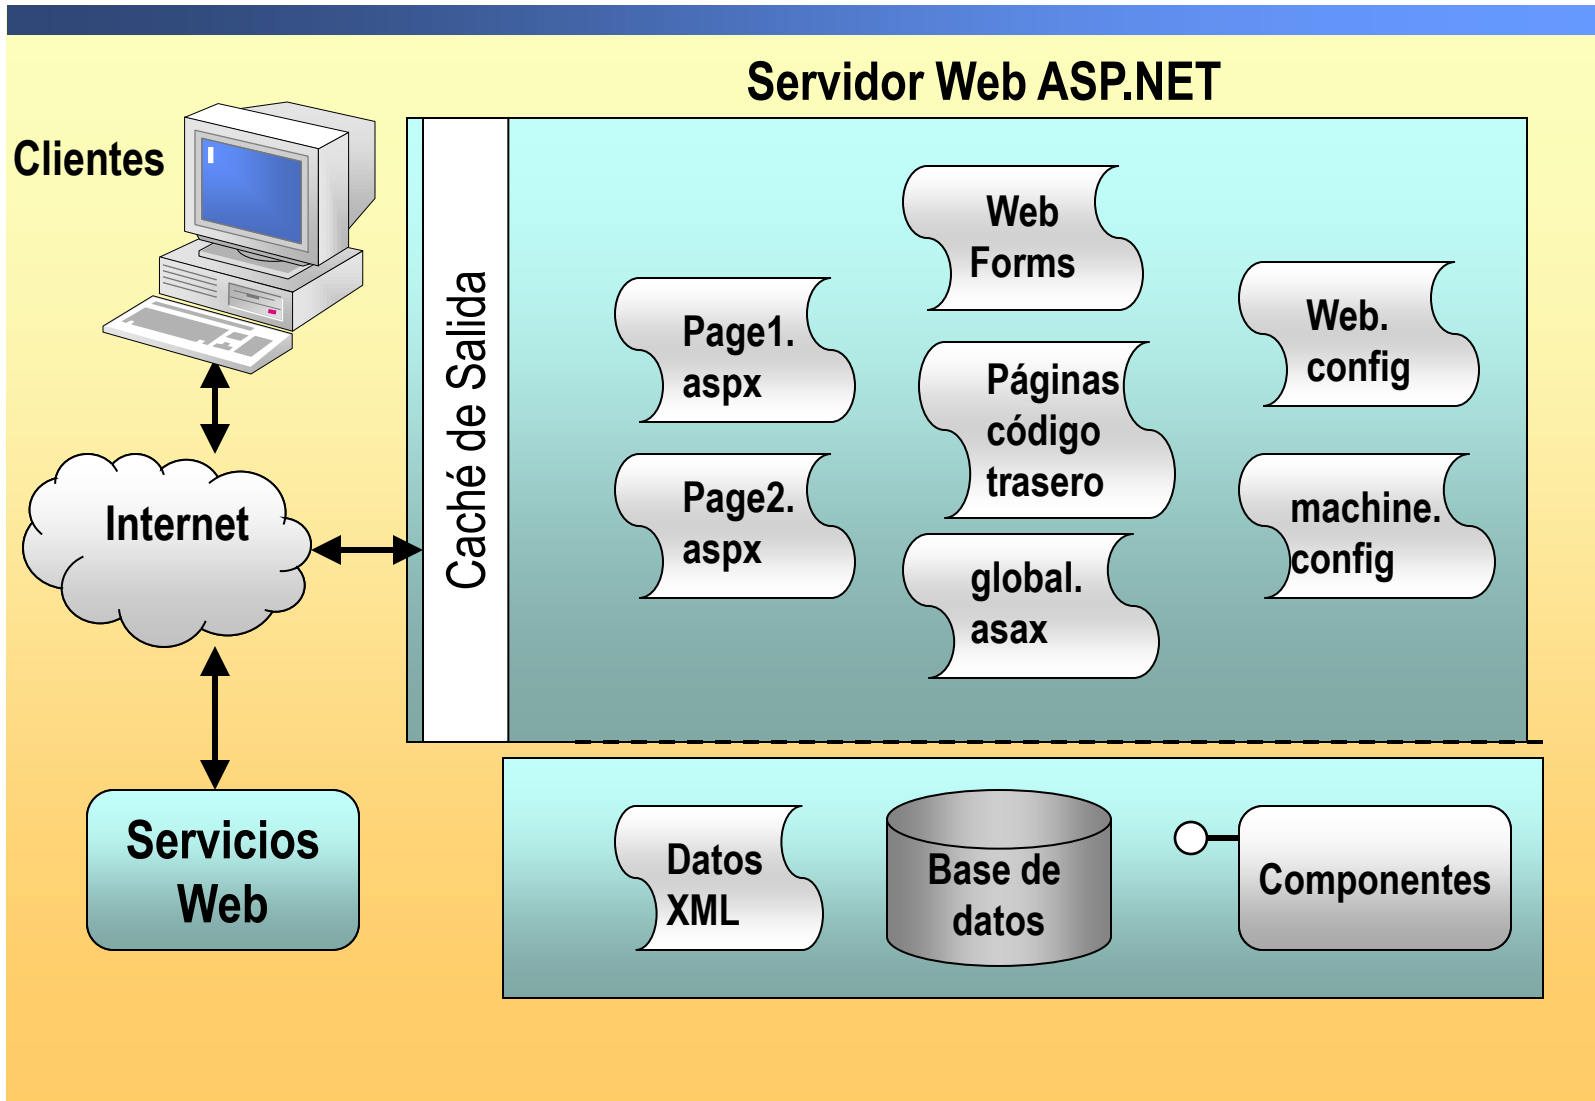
Servidor Web ASP.NET

Clientes

Internet

Servicios Web

Caché de Salida

Page1. aspx

Page2. aspx

Web Forms

Páginas código trasero

global. asax

Web. config

machine. config

Datos XML

Base de datos

Componentes